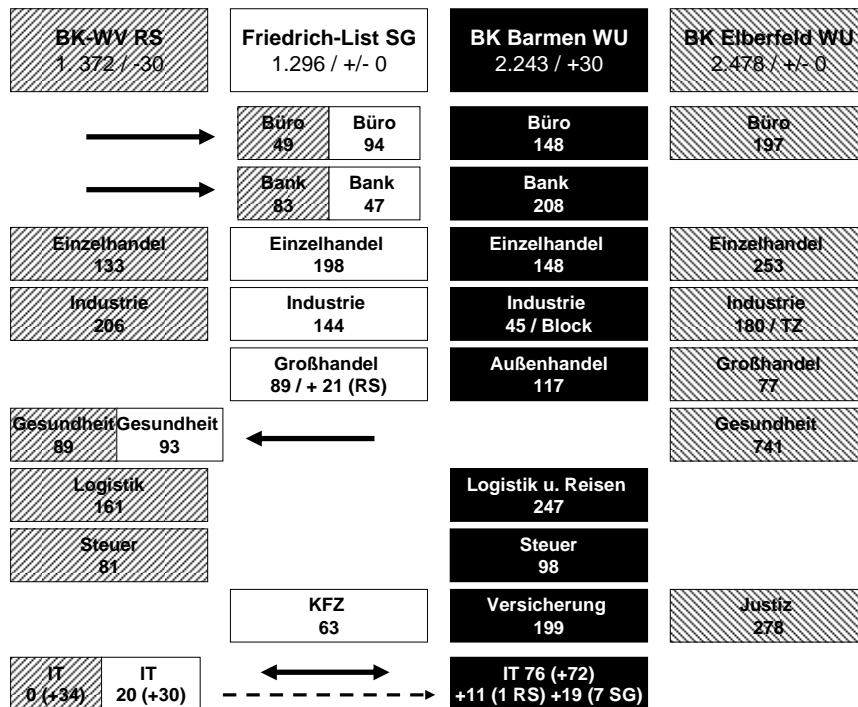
| BK-WV RS 1.372 / -30 | Friedrich-List SG 1.296 / +/- 0 | BK Barmen WU 2.243 / +30 | BK Elberfeld WU 2.478 / +/- 0 |
|---|---|---|---|
| | Büro 49 / Büro 94 | Büro 148 | Büro 197 |
| | Bank 83 / Bank 47 | Bank 208 | |
| Einzelhandel 133 | Einzelhandel 198 | Einzelhandel 148 | Einzelhandel 253 |
| Industrie 206 | Industrie 144 | Industrie 45 / Block | Industrie 180 / TZ |
| | Großhandel 89 / + 21 (RS) | Außenhandel 117 | Großhandel 77 |
| Gesundheit 89 / Gesundheit 93 | | | Gesundheit 741 |
| Logistik 161 | | Logistik u. Reisen 247 | |
| Steuer 81 | | Steuer 98 | |
| | KFZ 63 | Versicherung 199 | Justiz 278 |
| IT 0 (+34) / IT 20 (+30) | | IT 76 (+72) +11 (1 RS) +19 (7 SG) | |